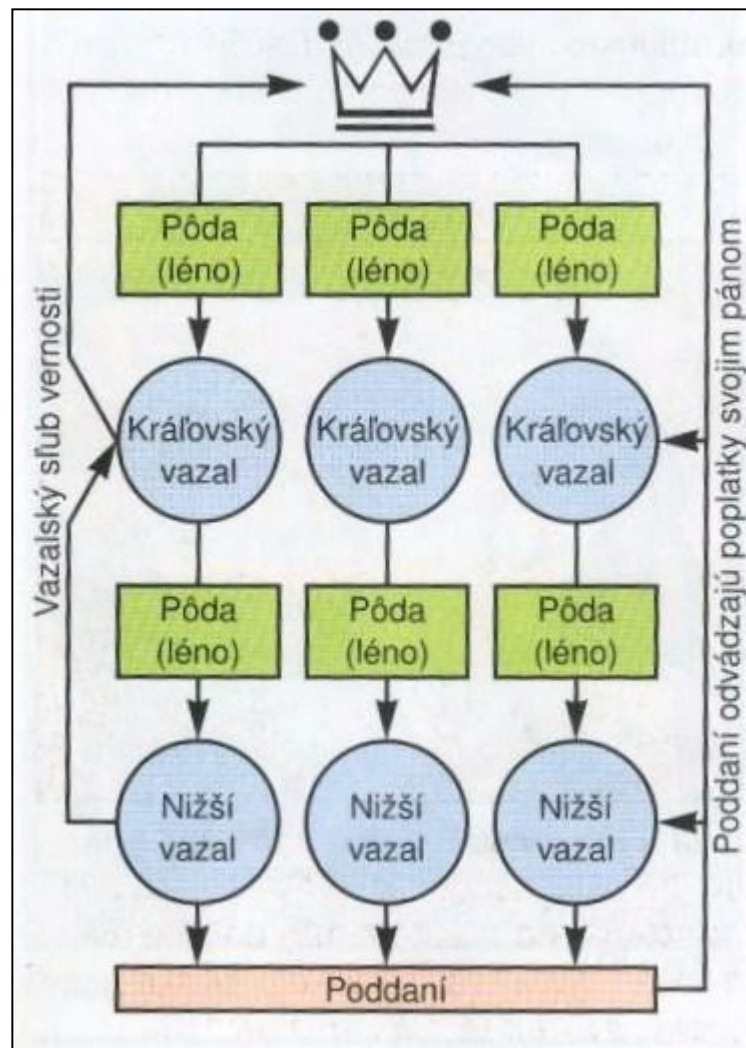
Vazalský sľub vernosti

Pôda (léno)

Pôda (léno)

Pôda (léno)

Kráľovský vazal

Kráľovský vazal

Kráľovský vazal

Pôda (léno)

Pôda (léno)

Pôda (léno)

Nižší vazal

Nižší vazal

Nižší vazal

Poddaní

Poddaní odvádzajú poplatky svojim pánom